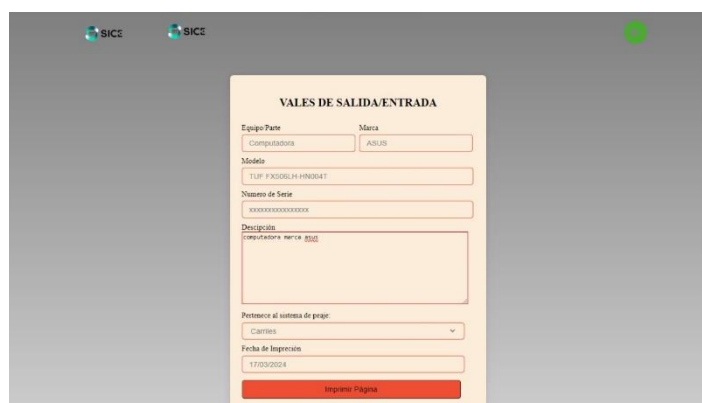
SICE SICE

VALES DE SALIDA/ENTRADA

Equipo/Parte
Computadora

Marca
ASUS

Modelo
TUF FX505LH-HN0047

Numero de Serie
XXXXXXXXXXXXXXX

Descripción
computadora marca asus

Pertenece al sistema de peaje:
Carriles

Fecha de Impreción
17/03/2024

Imprimir Página